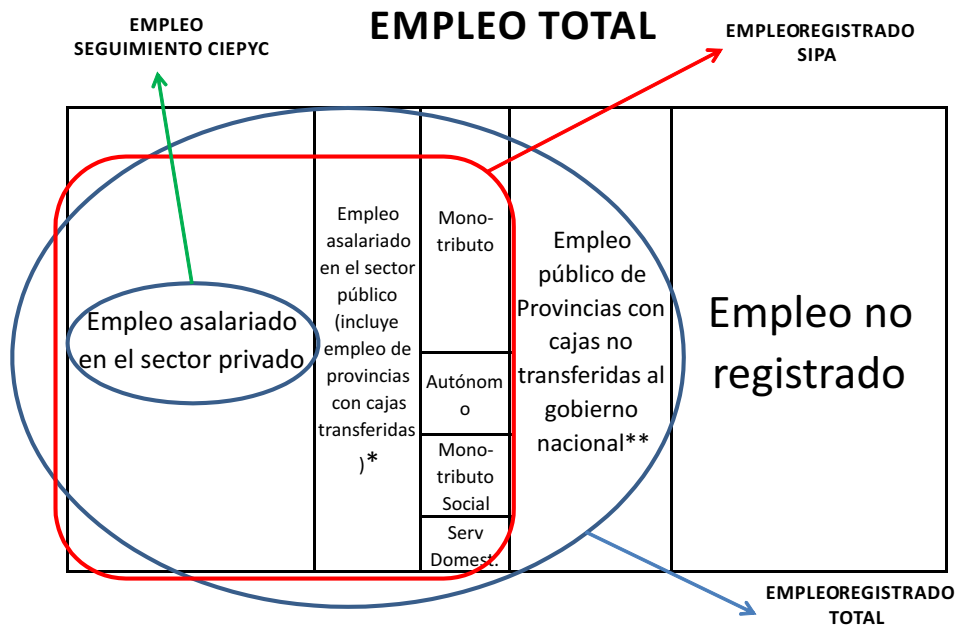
EMPLEO SEGUIMIENTO CIEPYC

EMPLEO TOTAL

EMPLEOREGISTRADO SIPA

Empleo asalariado en el sector privado

Empleo asalariado en el sector público (incluye empleo de provincias con cajas transferidas )*

Monotributo

Autónomo

Monotributo Social

Serv Domest.

Empleo público de Provincias con cajas no transferidas al gobierno nacional**

Empleo no registrado

EMPLEOREGISTRADO TOTAL